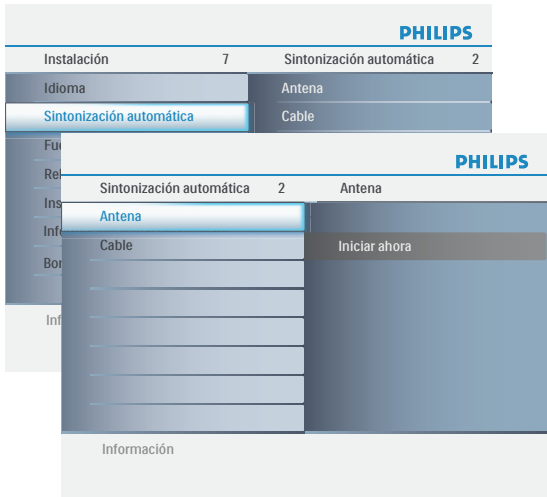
PHILIPS

Instalación 7

Idioma

Sintonización automática

Fu

Re

Ins

Inf

Bor

Inf

Sintonización automática 2

Antena

Cable

PHILIPS

Sintonización automática 2

Antena

Cable

Antena

Iniciar ahora

Información